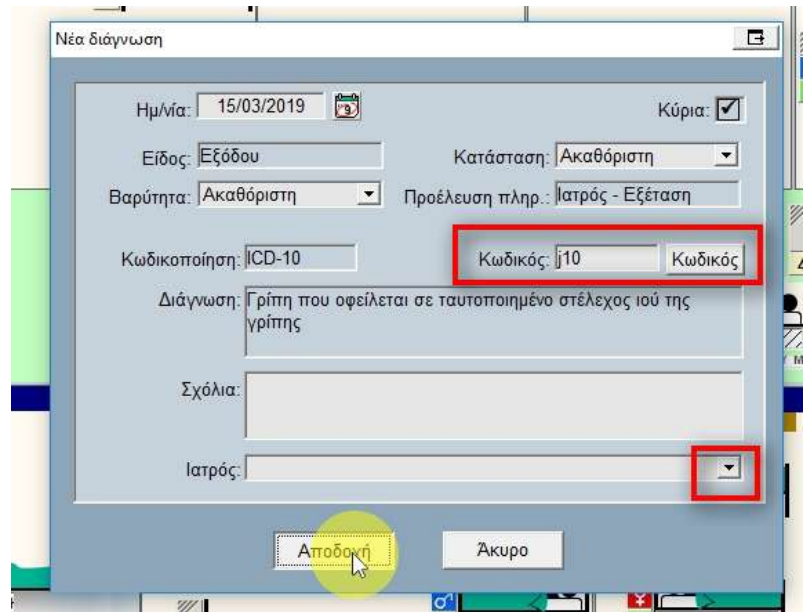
Νέα διάγνωση

Ημ/νία: 15/03/2019

Κύρια:

Είδος: Εξόδου

Κατάσταση: Ακαθόριστη

Βαρύτητα: Ακαθόριστη

Προέλευση πληρ.: Ιατρός - Εξέταση

Κωδικοποίηση: ICD-10

Κωδικός: j10

Κωδικός

Διάγνωση: Γρίπη που οφείλεται σε ταυτοποιημένο στέλεχος ιού της γρίπης

Σχόλια:

Ιατρός:

Αποδοχή

Άκυρο